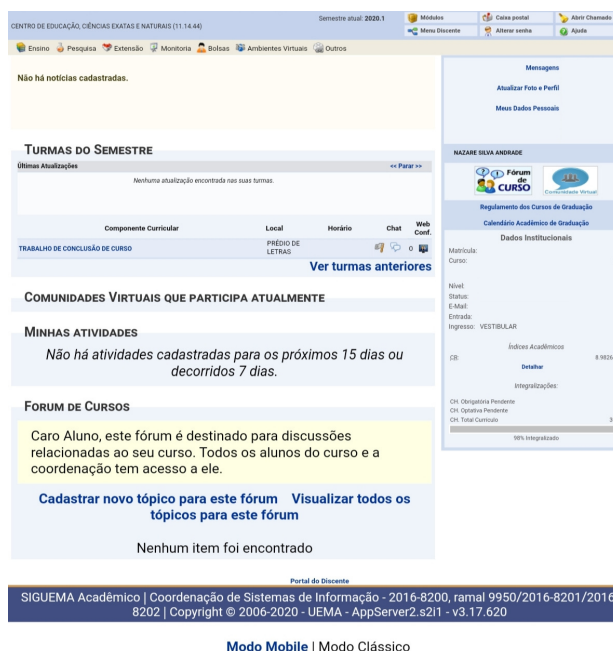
CENTRO DE EDUCAÇÃO, CIÊNCIAS EXATAS E NATURAIS (11.14.44)

Semestre atual: 2020.1

Módulos
Menu Discente
Caixa postal
Alterar senha
Abrir Chamado
Ajuda

Ensino Pesquisa Extensão Monitoria Bolsas Ambientes Virtuais Outros

Não há notícias cadastradas.

Mensagens

Atualizar Foto e Perfil

Meus Dados Pessoais

TURMAS DO SEMESTRE

Últimas Atualizações << Parar >>

Nenhuma atualização encontrada nas suas turmas.

| Componente Curricular | Local | Horário | Chat | Web Conf. |
|---|---|---|---|---|
| TRABALHO DE CONCLUSÃO DE CURSO | PRÉDIO DE LETRAS | | 0 | |

Ver turmas anteriores

COMUNIDADES VIRTUAIS QUE PARTICIPA ATUALMENTE

MINHAS ATIVIDADES

Não há atividades cadastradas para os próximos 15 dias ou decorridos 7 dias.

FORUM DE CURSOS

Caro Aluno, este fórum é destinado para discussões relacionadas ao seu curso. Todos os alunos do curso e a coordenação tem acesso a ele.

Cadastrar novo tópico para este fórum Visualizar todos os tópicos para este fórum

Nenhum item foi encontrado

NAZARE SILVA ANDRADE

Fórum de CURSO

Comunidade Virtual

Regulamento dos Cursos de Graduação

Calendário Acadêmico de Graduação

Dados Institucionais

Matrícula:
Curso:

Nível:
Status:
E-Mail:
Entrada:
Ingresso: VESTIBULAR

Índices Acadêmicos

CR: 8.9826

Detalhar

Integralizações:

CH. Obrigatória Pendente
CH. Optativa Pendente
CH. Total Currículo

98% Integralizado

Portal do Discente

SIGUEMA Acadêmico | Coordenação de Sistemas de Informação - 2016-8200, ramal 9950/2016-8201/2016-8202 | Copyright © 2006-2020 - UEMA - AppServer2.s2i1 - v3.17.620

Modo Mobile | Modo Clássico